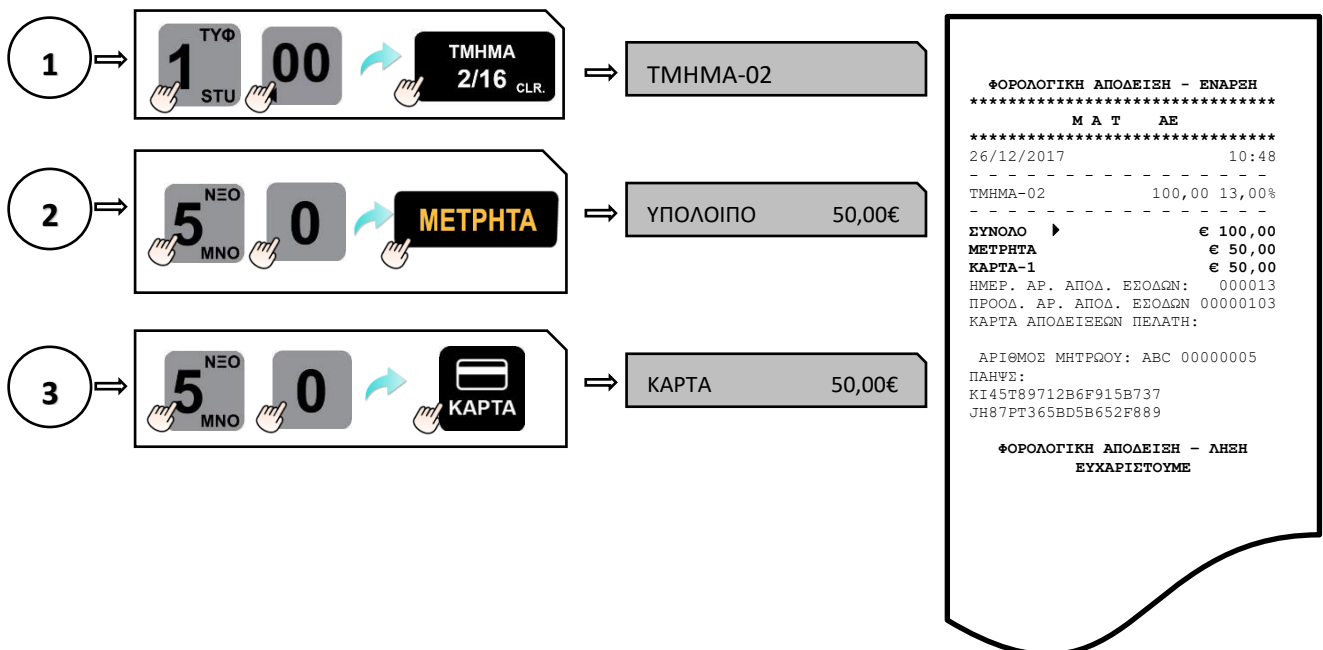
1

ΤΥΦ
1
STU
00
ΤΜΗΜΑ
2/16 CLR.

ΤΜΗΜΑ-02

2

ΝΞΟ
5
ΜΝΟ
0
ΜΕΤΡΗΤΑ

ΥΠΟΛΟΙΠΟ 50,00€

3

ΝΞΟ
5
ΜΝΟ
0
ΚΑΡΤΑ

ΚΑΡΤΑ 50,00€

ΦΟΡΟΛΟΓΙΚΗ ΑΠΟΔΕΙΞΗ - ΕΝΑΡΞΗ
********************************
Μ Α Τ ΑΕ
********************************
26/12/2017 10:48
- - - - - - - - - - - - - - - -
ΤΜΗΜΑ-02 100,00 13,00%
- - - - - - - - - - - - - - - -
ΣΥΝΟΛΟ € 100,00
ΜΕΤΡΗΤΑ € 50,00
ΚΑΡΤΑ-1 € 50,00
ΗΜΕΡ. ΑΡ. ΑΠΟΔ. ΕΣΟΔΩΝ: 000013
ΠΡΟΟΔ. ΑΡ. ΑΠΟΔ. ΕΣΟΔΩΝ 00000103
ΚΑΡΤΑ ΑΠΟΔΕΙΞΕΩΝ ΠΕΛΑΤΗ:

ΑΡΙΘΜΟΣ ΜΗΤΡΩΟΥ: ABC 00000005
ΠΑΗΨΣ:
KI45T89712B6F915B737
JH87PT365BD5B652F889

ΦΟΡΟΛΟΓΙΚΗ ΑΠΟΔΕΙΞΗ – ΛΗΞΗ
ΕΥΧΑΡΙΣΤΟΥΜΕ